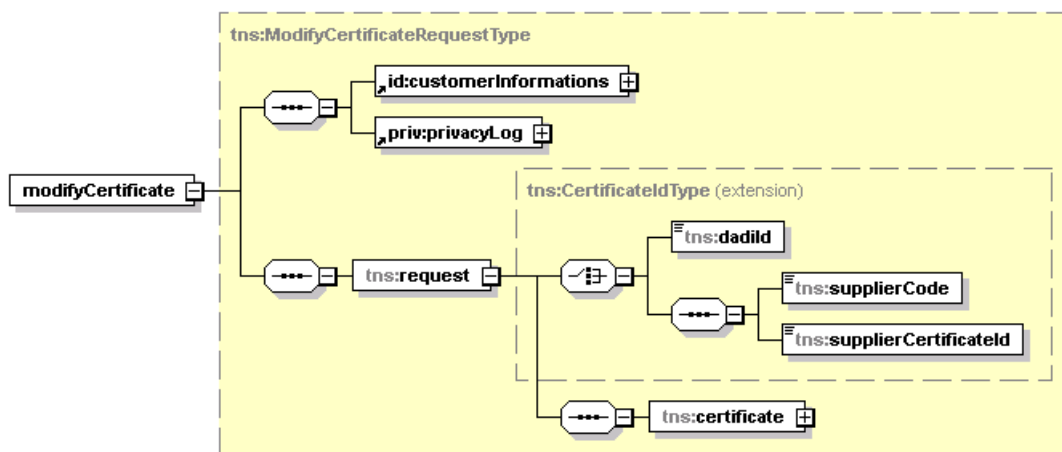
tns:ModifyCertificateRequestType

modifyCertificate

id:customerInformations

priv:privacyLog

tns:CertificateIdType (extension)

tns:request

tns:dadild

tns:supplierCode

tns:supplierCertificateId

tns:certificate